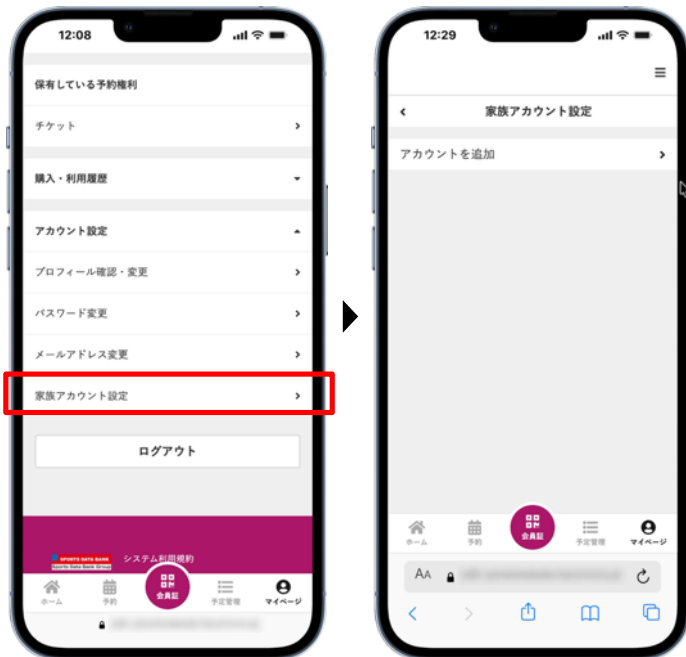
12:08

保有している予約権利

チケット

購入・利用履歴

アカウント設定

プロフィール確認・変更

パスワード変更

メールアドレス変更

家族アカウント設定

ログアウト

SPORTS DATA BANK
Sports Data Bank Group

システム利用規約

ホーム 予約 会員証 予定管理 マイページ

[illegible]

12:29

家族アカウント設定

アカウントを追加

ホーム 予約 会員証 予定管理 マイページ

AA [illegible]